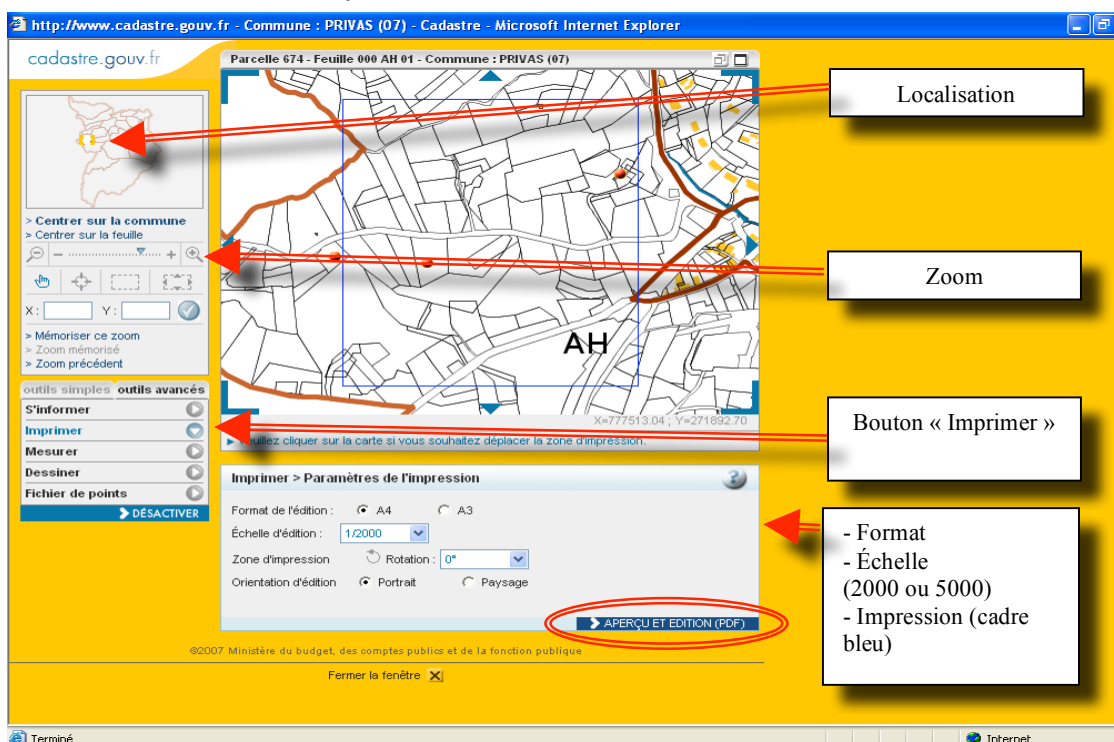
http://www.cadastre.gouv.fr - Commune : PRIVAS (07) - Cadastre - Microsoft Internet Explorer

cadastre.gouv.fr

Parcelle 674 - Feuille 000 AH 01 - Commune : PRIVAS (07)

Localisation

> Centrer sur la commune
> Centrer sur la feuille

Zoom

X : Y :

> Mémoriser ce zoom
> Zoom mémorisé
> Zoom précédent

AH

X=777513.04 ; Y=271892.70

outils simples outils avancés

S'informer
Imprimer
Mesurer
Dessiner
Fichier de points
DÉSACTIVER

Veuillez cliquer sur la carte si vous souhaitez déplacer la zone d'impression.

Bouton « Imprimer »

Imprimer > Paramètres de l'impression

Format de l'édition : A4 A3
Échelle d'édition : 1/2000
Zone d'impression Rotation : 0°
Orientation d'édition Portrait Paysage

APERÇU ET EDITION (PDF)

- Format
- Échelle (2000 ou 5000)
- Impression (cadre bleu)

©2007 Ministère du budget, des comptes publics et de la fonction publique

Fermer la fenêtre

Terminé
Internet